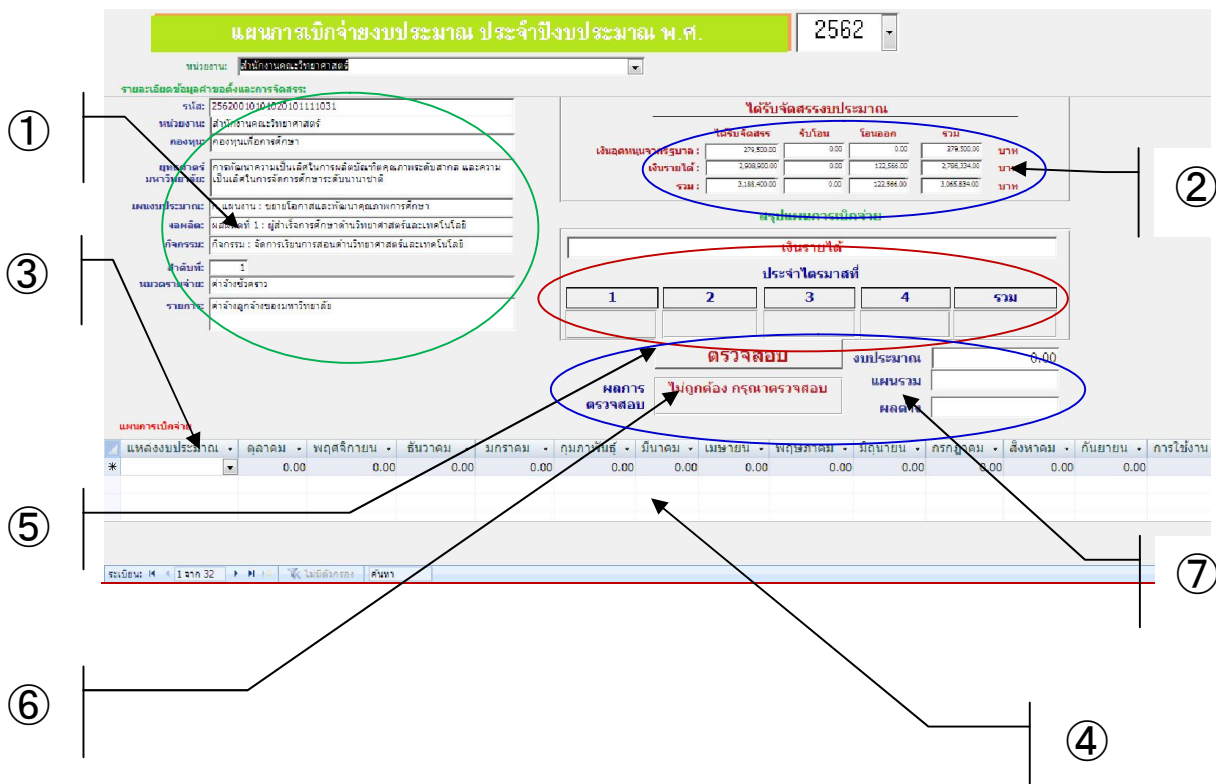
แผนการเบิกจ่ายงบประมาณ ประจำปีงบประมาณ พ.ศ.

2562

หน่วยงาน: สำนักงานคณะวิทยาศาสตร์

รายละเอียดข้อมูลค่าของตั้งและการจัดสรร:

รหัส: 25620010104020101111031

หน่วยงาน: สำนักงานคณะวิทยาศาสตร์

กองทุน: กองทุนเพื่อการศึกษา

ยุทธศาสตร์มหาวิทยาลัย: การพัฒนาความเป็นเลิศในการผลิตบัณฑิตคุณภาพระดับสากล และความเป็นเลิศในการจัดการศึกษาระดับนานาชาติ

แผนงบประมาณ: 1 แผนงาน : ขยายโอกาสและพัฒนาคุณภาพการศึกษา

ผลผลิต: ผลผลิตที่ 1 : ผู้สำเร็จการศึกษาด้านวิทยาศาสตร์และเทคโนโลยี

กิจกรรม: กิจกรรม : จัดการเรียนการสอนด้านวิทยาศาสตร์และเทคโนโลยี

ลำดับที่: 1

หมวดรายจ่าย: ค่าจ้างชั่วคราว

รายการ: ค่าจ้างลูกจ้างของมหาวิทยาลัย

ได้รับจัดสรรงบประมาณ

| | ได้รับจัดสรร | รับโอน | โอนออก | รวม | |
|---|---|---|---|---|---|
| เงินอุดหนุนจากรัฐบาล : | 279,500.00 | 0.00 | 0.00 | 279,500.00 | บาท |
| เงินรายได้ : | 2,908,900.00 | 0.00 | 122,566.00 | 2,786,334.00 | บาท |
| รวม : | 3,188,400.00 | 0.00 | 122,566.00 | 3,065,834.00 | บาท |

สรุปแผนการเบิกจ่าย

เงินรายได้

ประจำไตรมาสที่

| 1 | 2 | 3 | 4 | รวม |
|---|---|---|---|---|
| | | | | |

ตรวจสอบ

งบประมาณ 0.00

แผนรวม

ผลต่าง

ผลการตรวจสอบ ไม่ถูกต้อง กรุณาตรวจสอบ

แผนการเบิกจ่าย

| แหล่งงบประมาณ | ตุลาคม | พฤศจิกายน | ธันวาคม | มกราคม | กุมภาพันธ์ | มีนาคม | เมษายน | พฤษภาคม | มิถุนายน | กรกฎาคม | สิงหาคม | กันยายน | การใช้งาน |
|---|---|---|---|---|---|---|---|---|---|---|---|---|---|
| | 0.00 | 0.00 | 0.00 | 0.00 | 0.00 | 0.00 | 0.00 | 0.00 | 0.00 | 0.00 | 0.00 | 0.00 | |

ระเบียน: 1 จาก 32 ไม่มีตัวกรอง ค้นหา

①
②
③
④
⑤
⑥
⑦